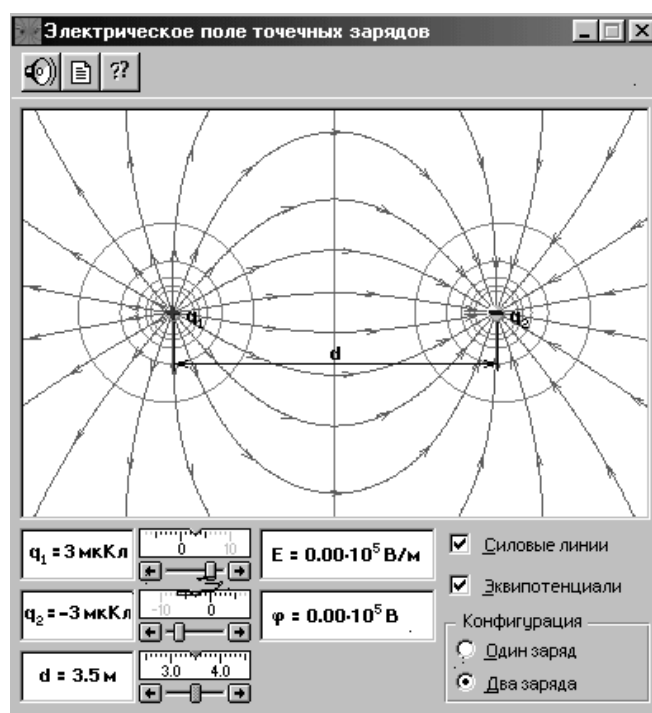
Электрическое поле точечных зарядов

??

$q_1$

d

$q_2$

$q_1$ = 3 мкКл

0 10

$q_2$ = −3 мкКл

-10 0

d = 3.5 м

3.0 4.0

E = $0.00 \cdot 10^5$ В/м

φ = $0.00 \cdot 10^5$ В

Силовые линии

Эквипотенциали

Конфигурация

Один заряд

Два заряда